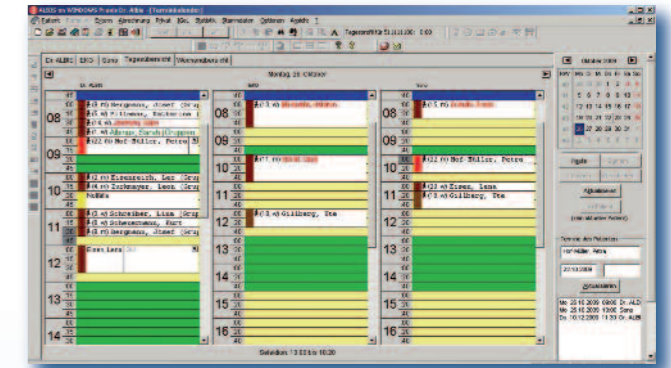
ALBIS on WINDOWS Praxis Dr. ALBIS - [Terminkalender]

Patient Praxis Extras Abrechnung Fiford Idat Statistik Stammdaten Optionen Ansicht ?

Dr. ALBIS | EKG | Sono | Tagesübersicht | Wochenübersicht

Montag, 26. Oktober

Dr. Albis | EKG | Sono

08
09
10
11
12
13
14

08 Bergmann, Josef
Hillmann, Katharina
Allergie, Ulrich
Hof-Stiller, Petra
Eisenreich, Leo
Zuckmayer, Leon
Notfälle
Schreiber, Lisa
Scheuermann, Kurt
Bergmann, Josef
Esser, Lena

Hof-Stiller, Petra
Eisen, Lena
Gillberg, Ute

Gillberg, Ute

Oktober 2009
KW Mo Di Mi Do Fr Sa So
26 27 28 29 30 31

Suchen nach Patienten
Hof-Stiller, Petra
20.10.2009

Mo 26.10.2009 09:00 Dr. ALBIS
Mo 26.10.2009 10:00 Sono
Do 10.12.2009 11:30 Dr. ALBIS

Sprechzeiten: 13:00 bis 16:20